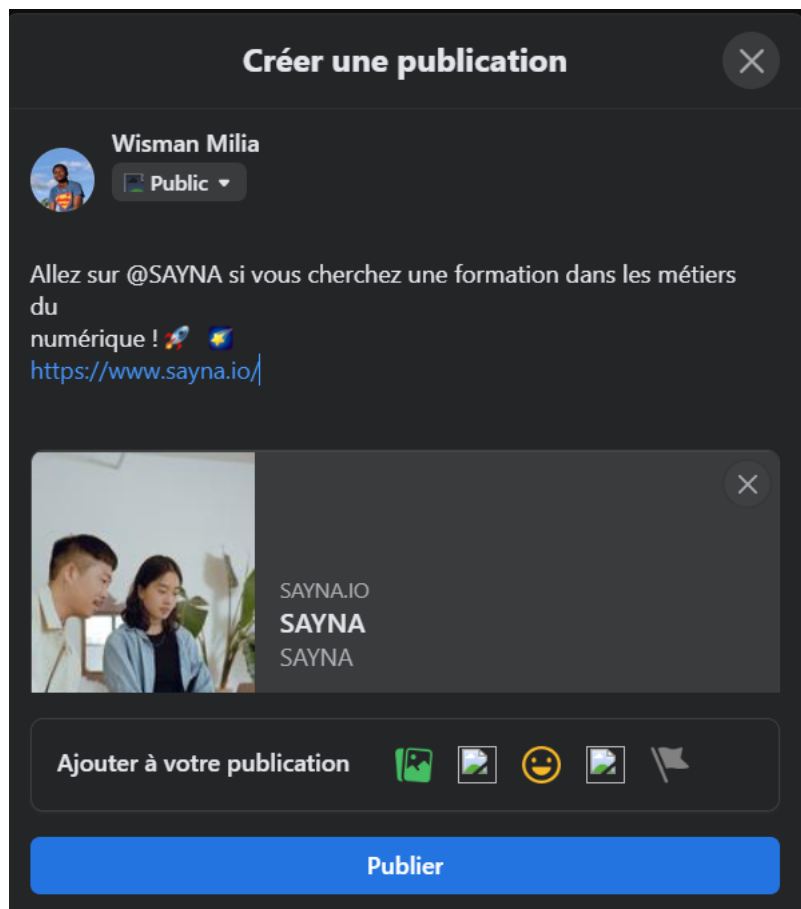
Créer une publication

Wisman Milia
Public

Allez sur @SAYNA si vous cherchez une formation dans les métiers du
numérique ! 🚀 🌠
https://www.sayna.io/

SAYNA.IO
SAYNA
SAYNA

Ajouter à votre publication

Publier